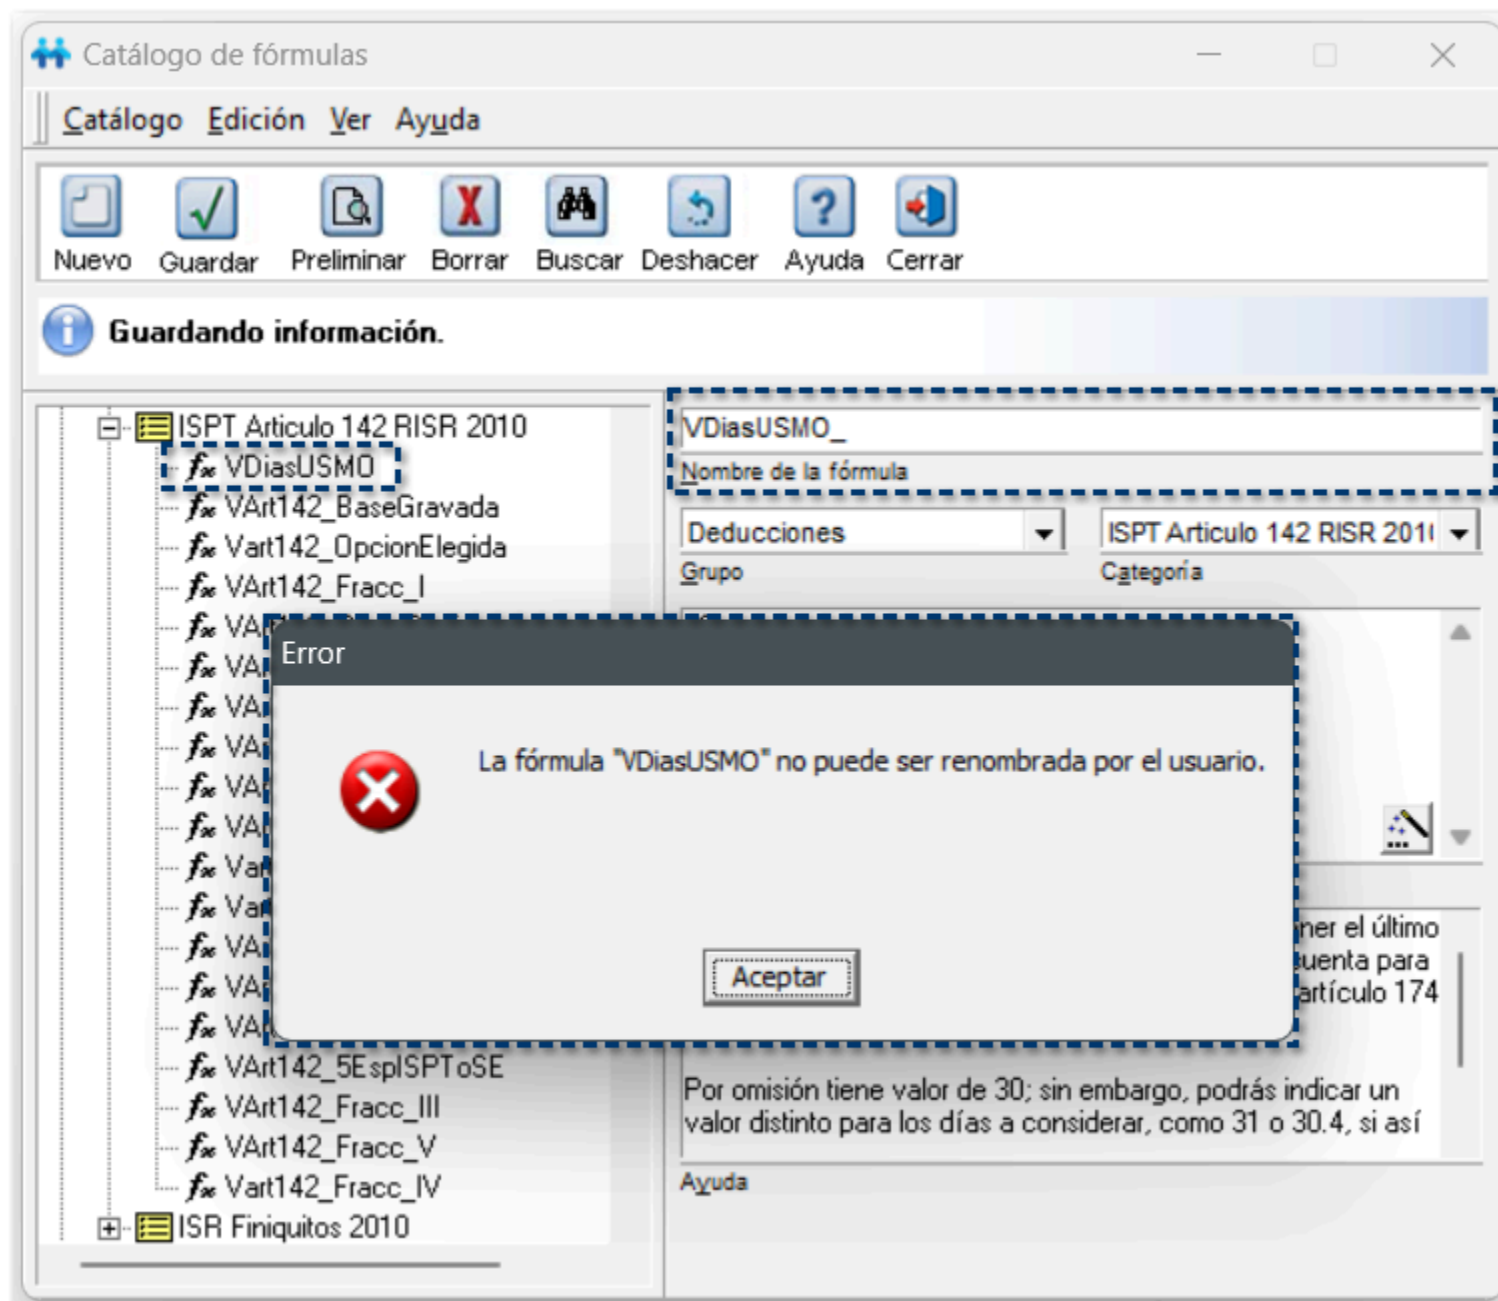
Catálogo de fórmulas

Catálogo Edición Ver Ayuda

Nuevo Guardar Preliminar Borrar Buscar Deshacer Ayuda Cerrar

Guardando información.

ISPT Articulo 142 RISR 2010
VDiasUSMO
VArt142_BaseGravada
Vart142_OpcionElegida
VArt142_Fracc_I
VA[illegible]
VA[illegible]
VA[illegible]
VA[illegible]
VA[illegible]
VA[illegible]
Va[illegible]
Va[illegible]
VA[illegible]
VA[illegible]
VA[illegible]
VArt142_5EspISPToSE
VArt142_Fracc_III
VArt142_Fracc_V
Vart142_Fracc_IV
ISR Finiquitos 2010

VDiasUSMO_
Nombre de la fórmula

Deducciones
Grupo

ISPT Articulo 142 RISR 201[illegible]
Categoría

Error

La fórmula "VDiasUSMO" no puede ser renombrada por el usuario.

Aceptar

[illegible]ner el último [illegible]uenta para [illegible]artículo 174

Por omisión tiene valor de 30; sin embargo, podrás indicar un valor distinto para los días a considerar, como 31 o 30.4, si así

Ayuda